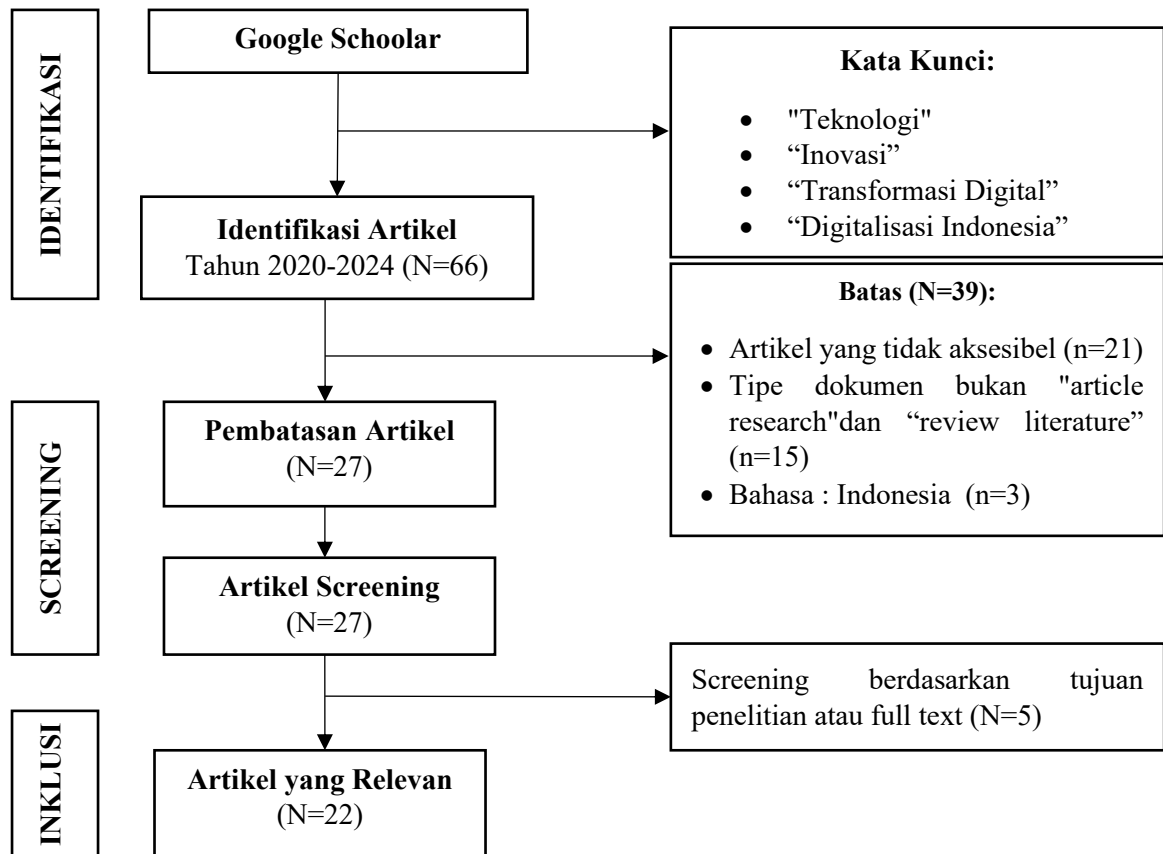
IDENTIFIKASI

Google Schoolar

Kata Kunci:

- "Teknologi"
- “Inovasi”
- “Transformasi Digital”
- “Digitalisasi Indonesia”

Identifikasi Artikel
Tahun 2020-2024 (N=66)

Batas (N=39):

- Artikel yang tidak aksesibel (n=21)
- Tipe dokumen bukan "article research"dan “review literature” (n=15)
- Bahasa : Indonesia (n=3)

SCREENING

Pembatasan Artikel
(N=27)

Artikel Screening
(N=27)

Screening berdasarkan tujuan penelitian atau full text (N=5)

INKLUSI

Artikel yang Relevan
(N=22)